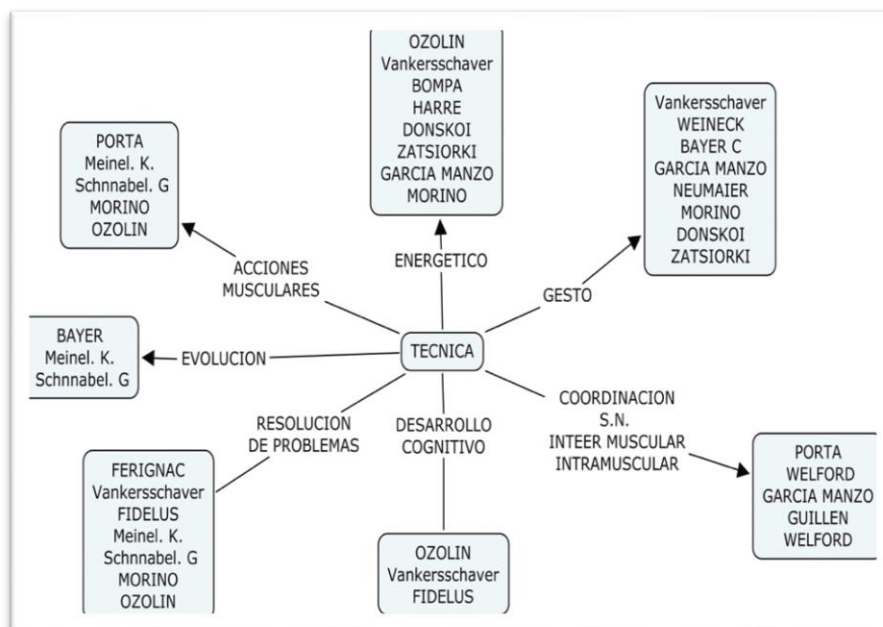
OZOLIN
Vankersschaver
BOMPA
HARRE
DONSKOI
ZATSIORKI
GARCIA MANZO
MORINO

PORTA
Meinel. K.
Schnnabel. G
MORINO
OZOLIN

Vankersschaver
WEINECK
BAYER C
GARCIA MANZO
NEUMAIER
MORINO
DONSKOI
ZATSIORKI

ACCIONES MUSCULARES

ENERGETICO

GESTO

BAYER
Meinel. K.
Schnnabel. G

EVOLUCION

TECNICA

RESOLUCION DE PROBLEMAS

DESARROLLO COGNITIVO

COORDINACION S.N.
INTEER MUSCULAR
INTRAMUSCULAR

FERIGNAC
Vankersschaver
FIDELUS
Meinel. K.
Schnnabel. G
MORINO
OZOLIN

OZOLIN
Vankersschaver
FIDELUS

PORTA
WELFORD
GARCIA MANZO
GUILLEN
WELFORD